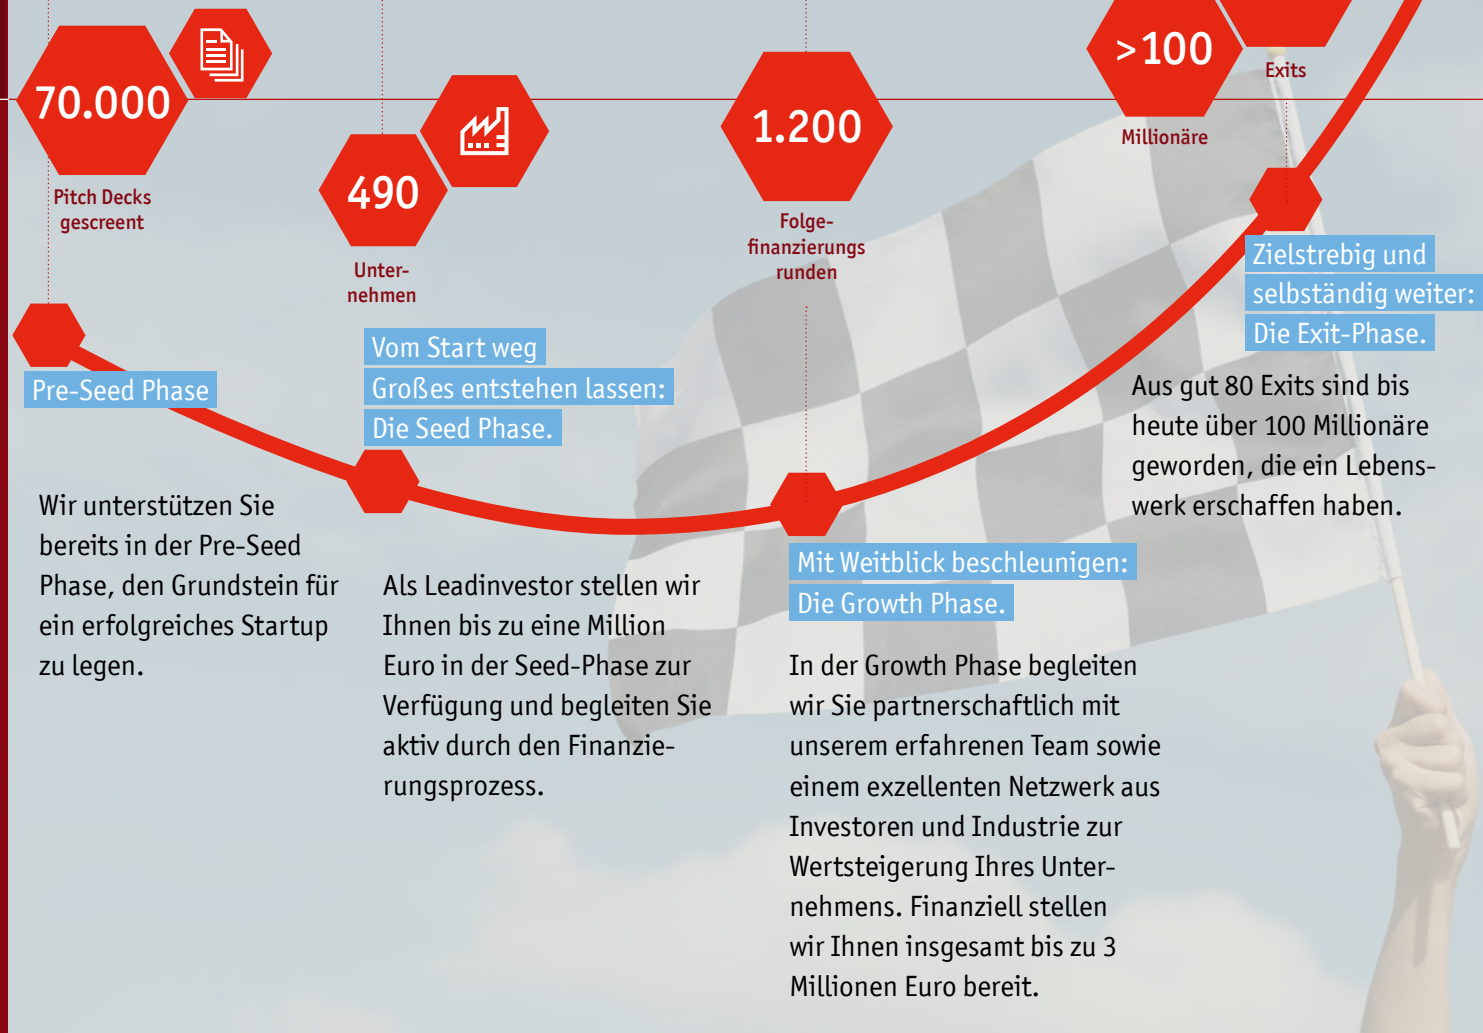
70.000

Pitch Decks gescreent

490

Unternehmen

1.200

Folgefinanzierungsrunden

>100

Millionäre

Exits

Pre-Seed Phase

Wir unterstützen Sie bereits in der Pre-Seed Phase, den Grundstein für ein erfolgreiches Startup zu legen.

Vom Start weg Großes entstehen lassen: Die Seed Phase.

Als Leadinvestor stellen wir Ihnen bis zu eine Million Euro in der Seed-Phase zur Verfügung und begleiten Sie aktiv durch den Finanzierungsprozess.

Mit Weitblick beschleunigen: Die Growth Phase.

In der Growth Phase begleiten wir Sie partnerschaftlich mit unserem erfahrenen Team sowie einem exzellenten Netzwerk aus Investoren und Industrie zur Wertsteigerung Ihres Unternehmens. Finanziell stellen wir Ihnen insgesamt bis zu 3 Millionen Euro bereit.

Zielstrebig und selbständig weiter: Die Exit-Phase.

Aus gut 80 Exits sind bis heute über 100 Millionäre geworden, die ein Lebenswerk erschaffen haben.